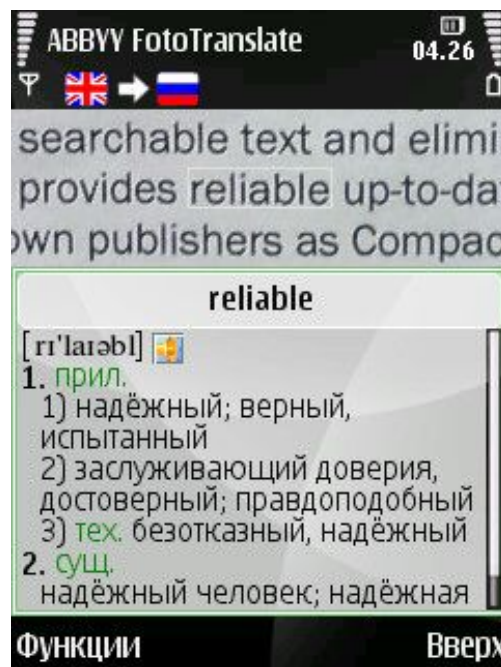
ABBYY FotoTranslate 04.26

searchable text and elimi
provides reliable up-to-da
wn publishers as Compac

reliable

[rɪ'laɪəbl]
1. прил.
1) надёжный; верный, испытанный
2) заслуживающий доверия, достоверный; правдоподобный
3) тех. безотказный, надёжный
2. сущ.
надёжный человек; надёжная

Функции Вверх